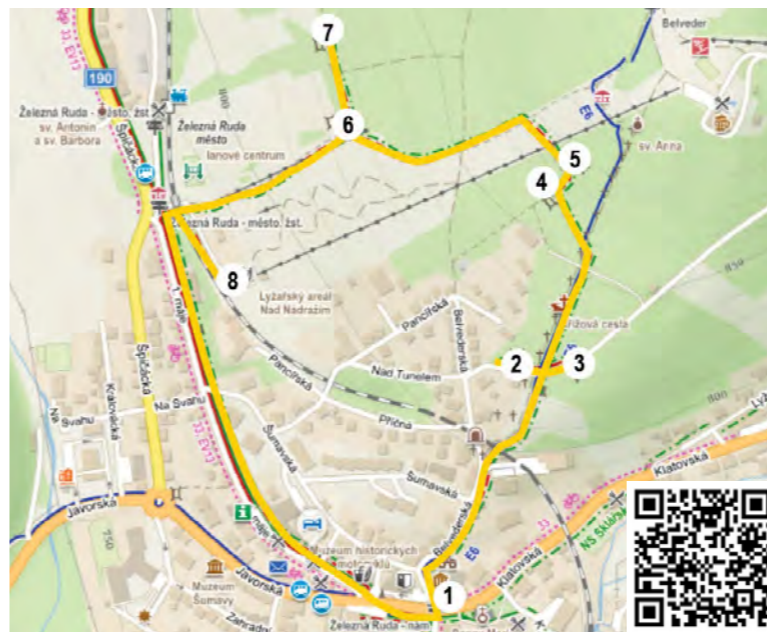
7
Belveder
190
Železná Ruda - město, žst
sv. Antonín a sv. Barbora
Železná Ruda město
6
lanové centrum
5
4
sv. Anna
E6
Železná Ruda - město, žst.
8
Lyžařský areál Nad Nádražím
Pancířská
Belvederská
Křížová cesta
2
3
Nad Tunelem
Pancířská
Špičácká
Krakovská
Na Svahu
Na Svahu
1. máje
Šumavská
Příčná
Šumavská
Klatovská
Javorská
Javorská
Muzeum historických motocyklů
Muzeum Šumavy
Belvederská
E6
Klatovská
NS Sklářský
1
Železná Ruda - nám.
Zahradní
33
ČR
E6
750